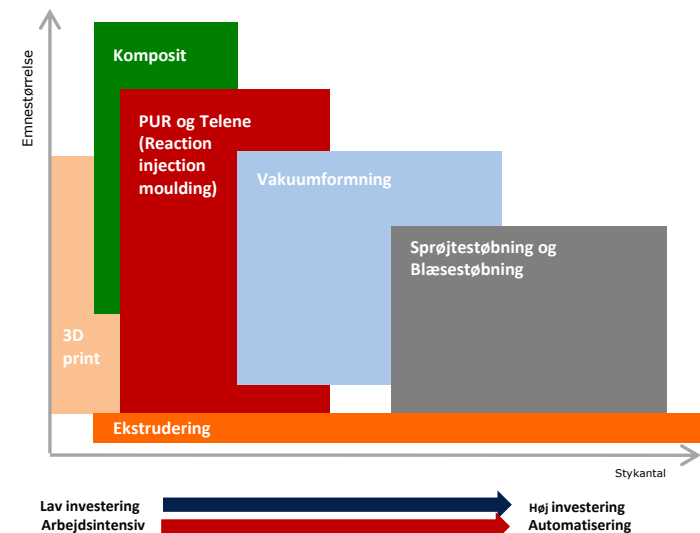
Emnestørrelse

Komposit

PUR og Telene (Reaction injection moulding)

Vakuumformning

Sprøjtestøbning og Blæsestøbning

3D print

Ekstrudering

Stykantal

Lav investering
Arbejdsintensiv

Høj investering
Automatisering